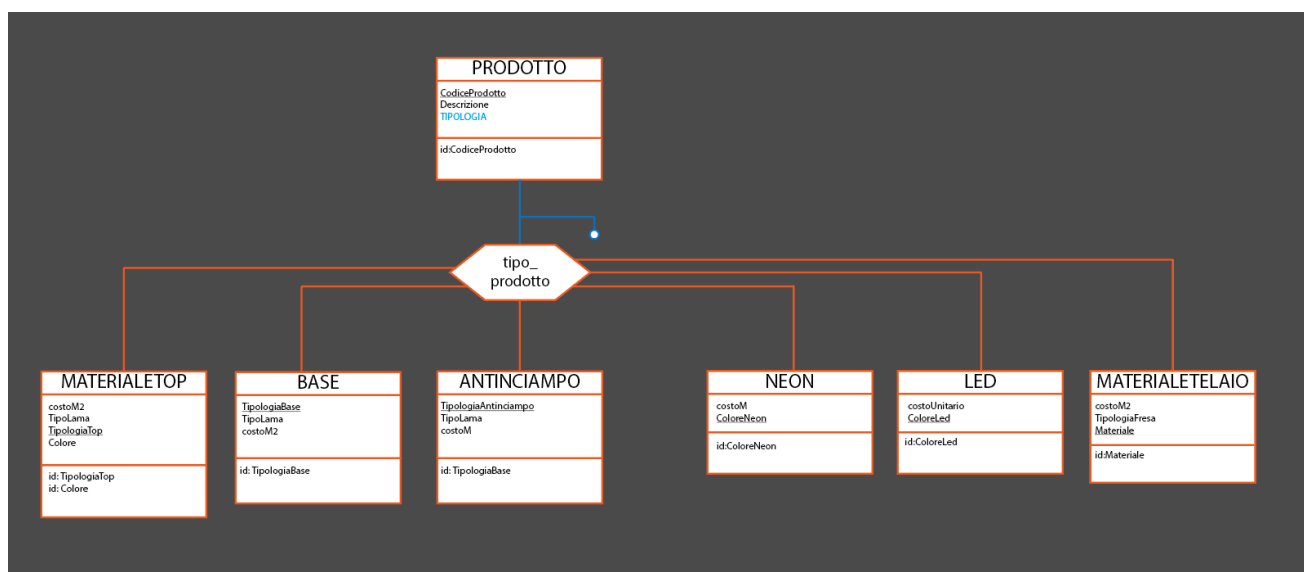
PRODOTTO
CodiceProdotto
Descrizione
TIPOLOGIA
id:CodiceProdotto

tipo_
prodotto

MATERIALETOP
costoM2
TipoLama
TipologiaTop
Colore
id:TipologiaTop
id: Colore

BASE
TipologiaBase
TipoLama
costoM2
id: TipologiaBase

ANTINCIAMPO
TipologiaAntinciampo
TipoLama
costoM
id: TipologiaBase

NEON
costoM
ColoreNeon
id:ColoreNeon

LED
costoUnitario
ColoreLed
id:ColoreLed

MATERIALETELAIO
costoM2
TipologiaFresa
Materiale
id:Materiale